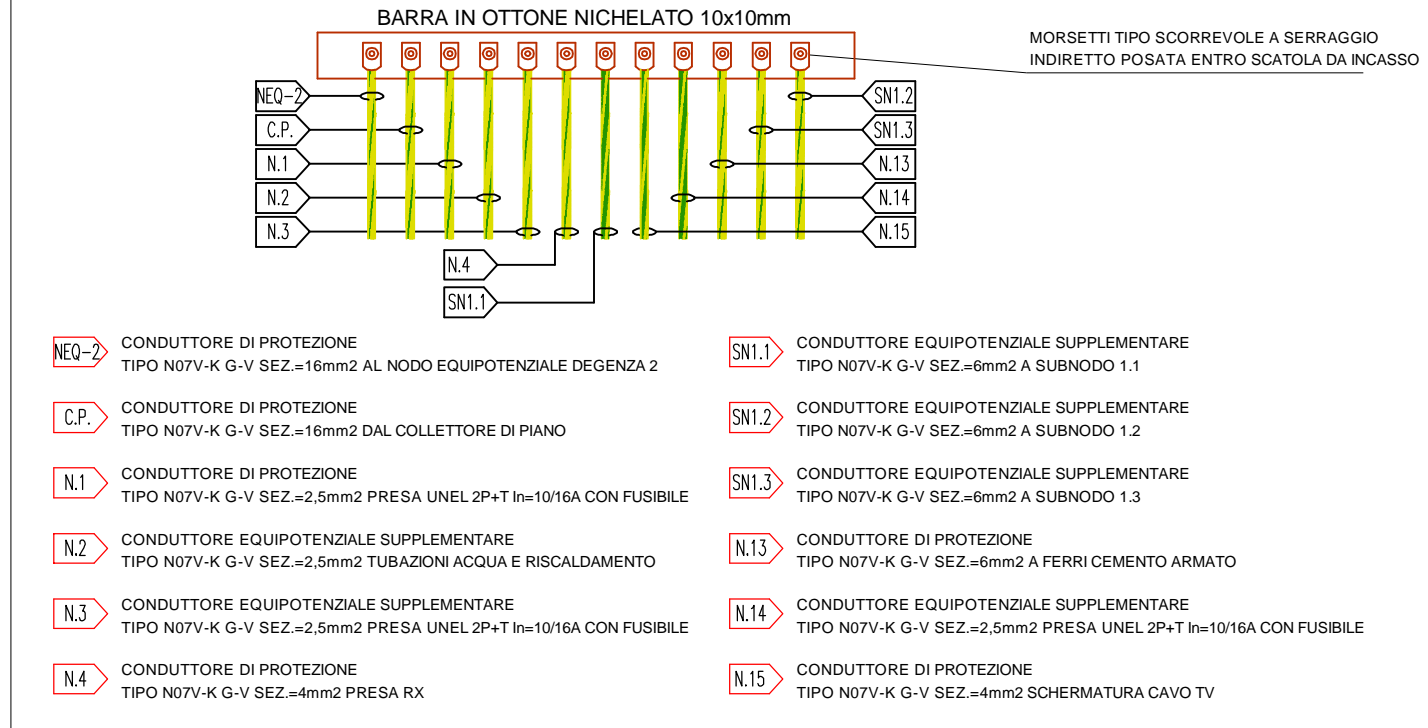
BARRA IN OTTONE NICHELATO 10x10mm

MORSETTI TIPO SCORREVOLE A SERRAGGIO INDIRETTO POSATA ENTRO SCATOLA DA INCASSO

NEQ-2
C.P.
N.1
N.2
N.3
N.4
SN1.1
SN1.2
SN1.3
N.13
N.14
N.15

NEQ-2 CONDUTTORE DI PROTEZIONE
TIPO N07V-K G-V SEZ.=16mm2 AL NODO EQUIPOTENZIALE DEGENZA 2

C.P. CONDUTTORE DI PROTEZIONE
TIPO N07V-K G-V SEZ.=16mm2 DAL COLLETTORE DI PIANO

N.1 CONDUTTORE DI PROTEZIONE
TIPO N07V-K G-V SEZ.=2,5mm2 PRESA UNEL 2P+T In=10/16A CON FUSIBILE

N.2 CONDUTTORE EQUIPOTENZIALE SUPPLEMENTARE
TIPO N07V-K G-V SEZ.=2,5mm2 TUBAZIONI ACQUA E RISCALDAMENTO

N.3 CONDUTTORE EQUIPOTENZIALE SUPPLEMENTARE
TIPO N07V-K G-V SEZ.=2,5mm2 PRESA UNEL 2P+T In=10/16A CON FUSIBILE

N.4 CONDUTTORE DI PROTEZIONE
TIPO N07V-K G-V SEZ.=4mm2 PRESA RX

SN1.1 CONDUTTORE EQUIPOTENZIALE SUPPLEMENTARE
TIPO N07V-K G-V SEZ.=6mm2 A SUBNODO 1.1

SN1.2 CONDUTTORE EQUIPOTENZIALE SUPPLEMENTARE
TIPO N07V-K G-V SEZ.=6mm2 A SUBNODO 1.2

SN1.3 CONDUTTORE EQUIPOTENZIALE SUPPLEMENTARE
TIPO N07V-K G-V SEZ.=6mm2 A SUBNODO 1.3

N.13 CONDUTTORE DI PROTEZIONE
TIPO N07V-K G-V SEZ.=6mm2 A FERRI CEMENTO ARMATO

N.14 CONDUTTORE EQUIPOTENZIALE SUPPLEMENTARE
TIPO N07V-K G-V SEZ.=2,5mm2 PRESA UNEL 2P+T In=10/16A CON FUSIBILE

N.15 CONDUTTORE DI PROTEZIONE
TIPO N07V-K G-V SEZ.=4mm2 SCHERMATURA CAVO TV